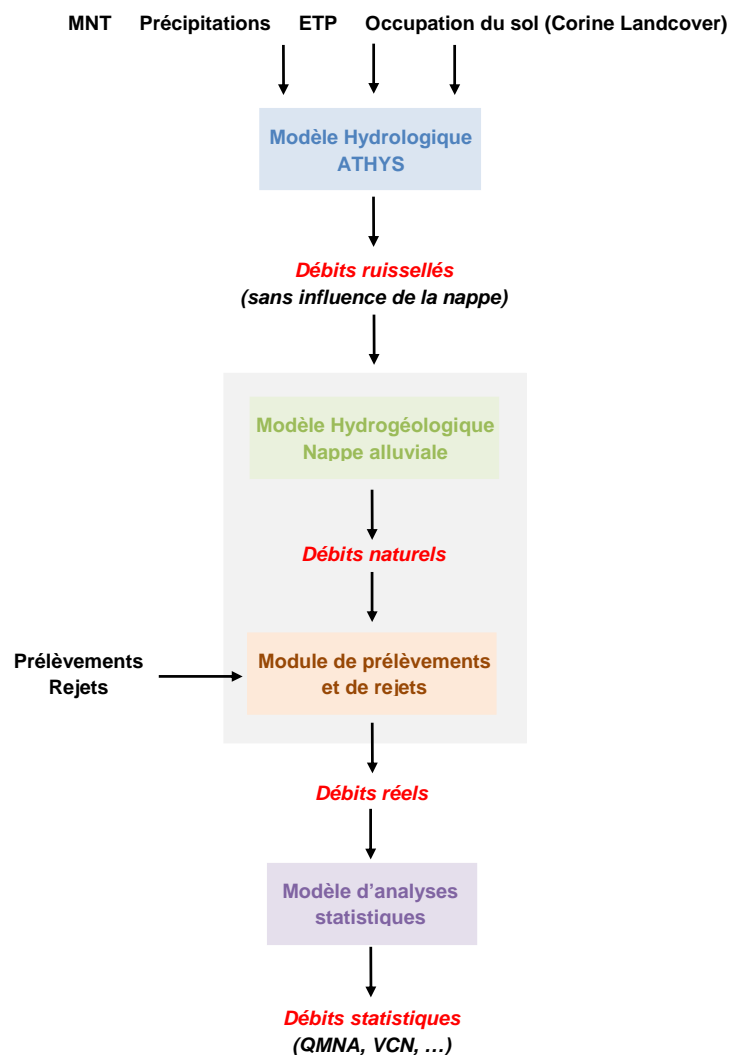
MNT Précipitations ETP Occupation du sol (Corine Landcover)

Modèle Hydrologique ATHYS

Débits ruissellés (sans influence de la nappe)

Modèle Hydrogéologique Nappe alluviale

Débits naturels

Prélèvements Rejets

Module de prélèvements et de rejets

Débits réels

Modèle d'analyses statistiques

Débits statistiques (QMNA, VCN, …)